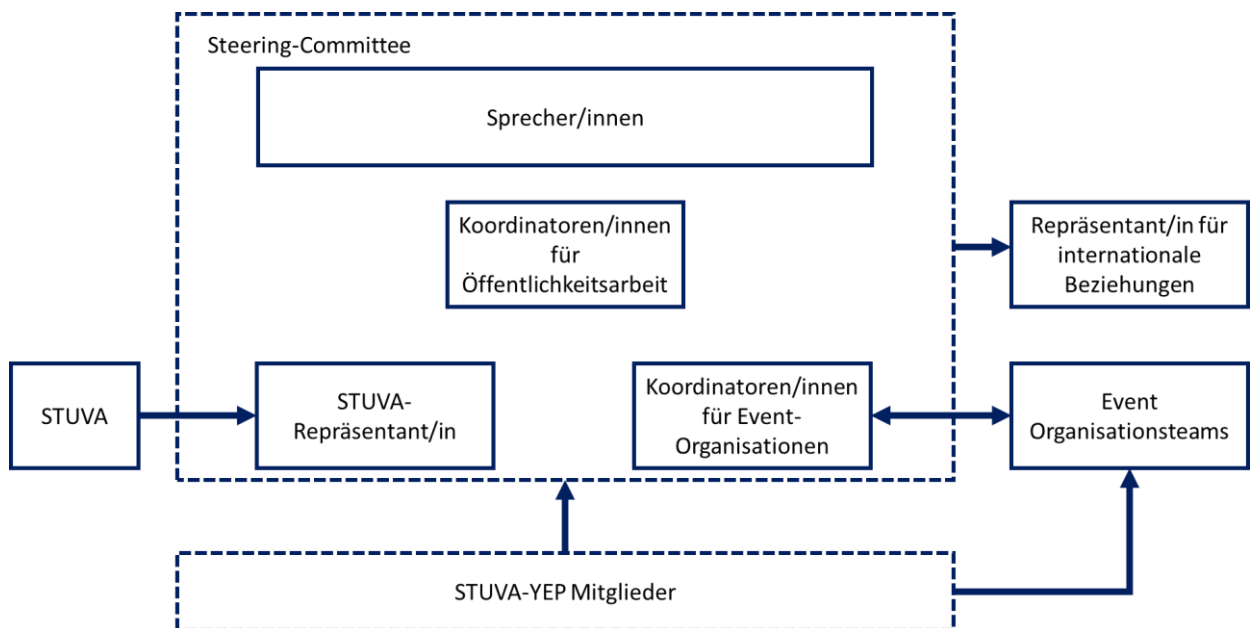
Steering-Committee

Sprecher/innen

Koordinatoren/innen für Öffentlichkeitsarbeit

Repräsentant/in für internationale Beziehungen

STUVA

STUVA-Repräsentant/in

Koordinatoren/innen für Event-Organisationen

Event Organisationsteams

STUVA-YEP Mitglieder